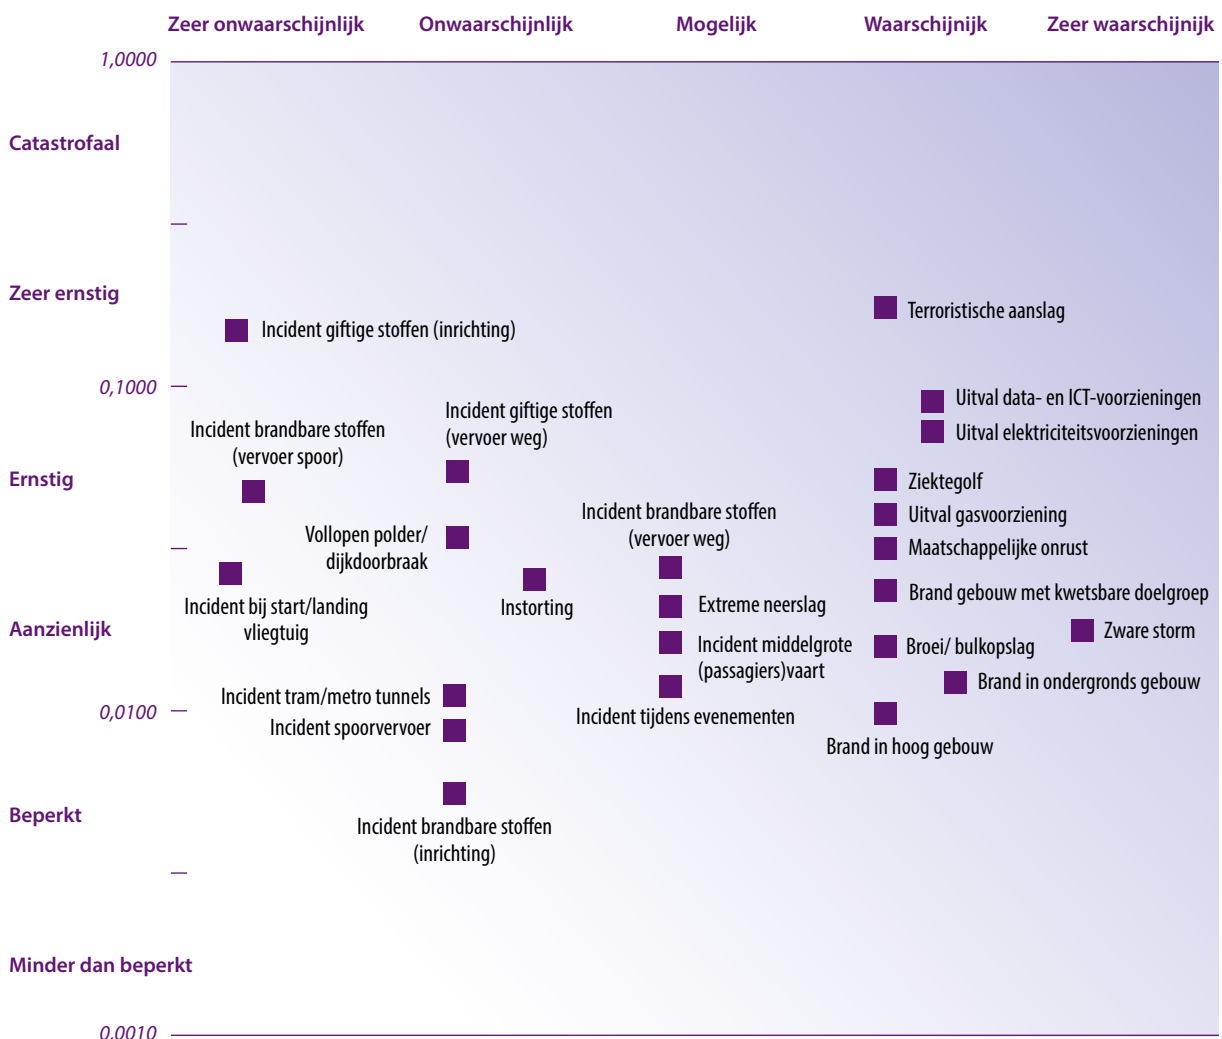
Zeer onwaarschijnlijk | Onwaarschijnlijk | Mogelijk | Waarschijnijk | Zeer waarschijnlijk

1,0000

Catastrofaal

Zeer ernstig

Incident giftige stoffen (inrichting)

Terroristische aanslag

0,1000

Uitval data- en ICT-voorzieningen

Uitval elektriciteitsvoorzieningen

Incident brandbare stoffen (vervoer spoor)

Incident giftige stoffen (vervoer weg)

Ernstig

Ziektegolf

Uitval gasvoorziening

Maatschappelijke onrust

Vollopen polder/ dijkdoorbraak

Incident brandbare stoffen (vervoer weg)

Brand gebouw met kwetsbare doelgroep

Instorting

Incident bij start/landing vliegtuig

Extreme neerslag

Aanzienlijk

Zware storm

Incident middelgrote (passagiers)vaart

Broei/ bulkopslag

Brand in ondergronds gebouw

Incident tram/metro tunnels

0,0100

Incident tijdens evenementen

Incident spoorvervoer

Brand in hoog gebouw

Beperkt

Incident brandbare stoffen (inrichting)

Minder dan beperkt

0,0010